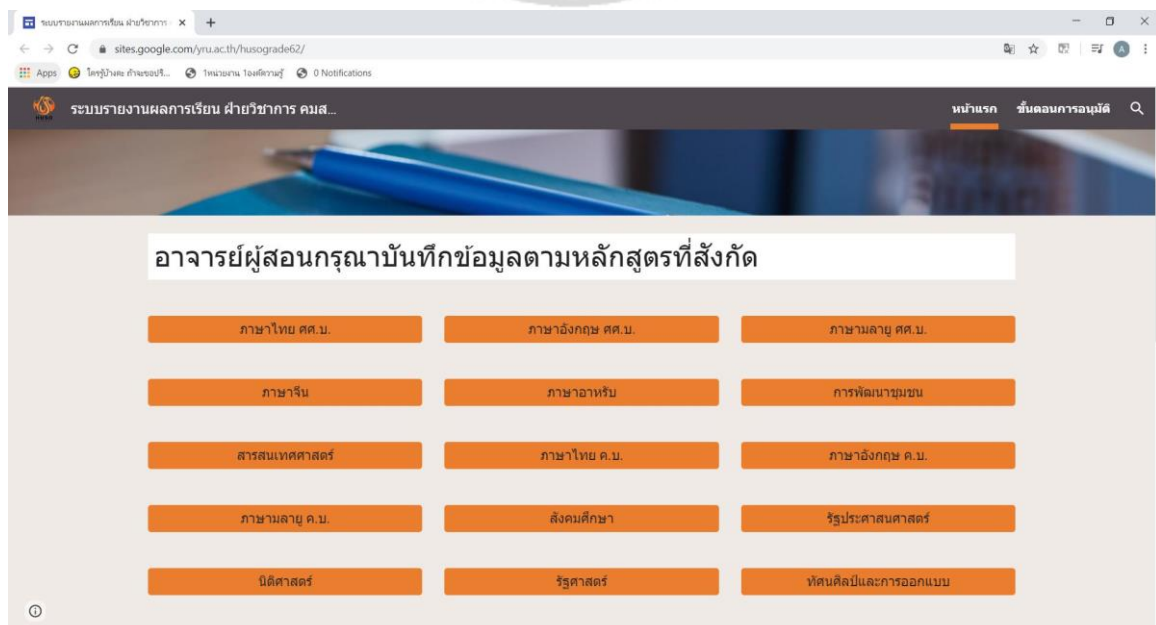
ระบบรายงานผลการเรียน ฝ่ายวิชาการ ×

sites.google.com/yru.ac.th/husograde62/

Apps โครงการ... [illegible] 0 Notifications

ระบบรายงานผลการเรียน ฝ่ายวิชาการ คมส...

หน้าแรก ขั้นตอนการอนุมัติ

อาจารย์ผู้สอนกรุณาบันทึกข้อมูลตามหลักสูตรที่สังกัด

ภาษาไทย ศศ.บ.

ภาษาอังกฤษ ศศ.บ.

ภาษามลายู ศศ.บ.

ภาษาจีน

ภาษาอาหรับ

การพัฒนาชุมชน

สารสนเทศศาสตร์

ภาษาไทย ค.บ.

ภาษาอังกฤษ ค.บ.

ภาษามลายู ค.บ.

สังคมศึกษา

รัฐประศาสนศาสตร์

นิติศาสตร์

รัฐศาสตร์

ทัศนศิลป์และการออกแบบ